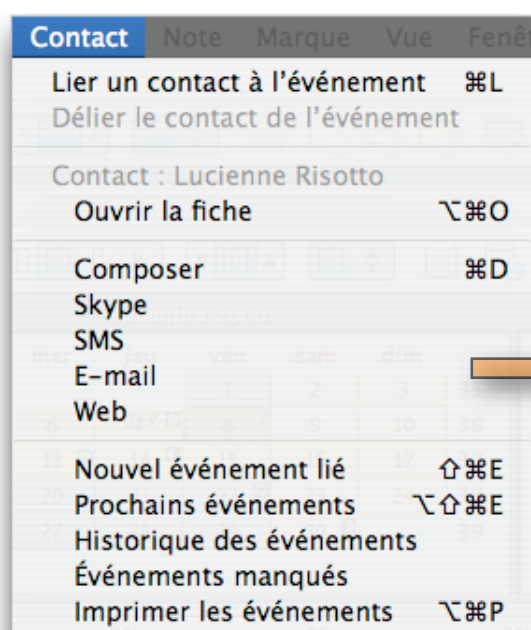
Contact Note Marque Vue Fenê

Lier un contact à l'événement ⌘L
Délier le contact de l'événement

Contact : Lucienne Risotto
Ouvrir la fiche ⌥⌘O

Composer ⌘D
Skype
SMS
E-mail
Web

Nouvel événement lié ⇧⌘E
Prochains événements ⌥⇧⌘E
Historique des événements
Événements manqués
Imprimer les événements ⌥⌘P